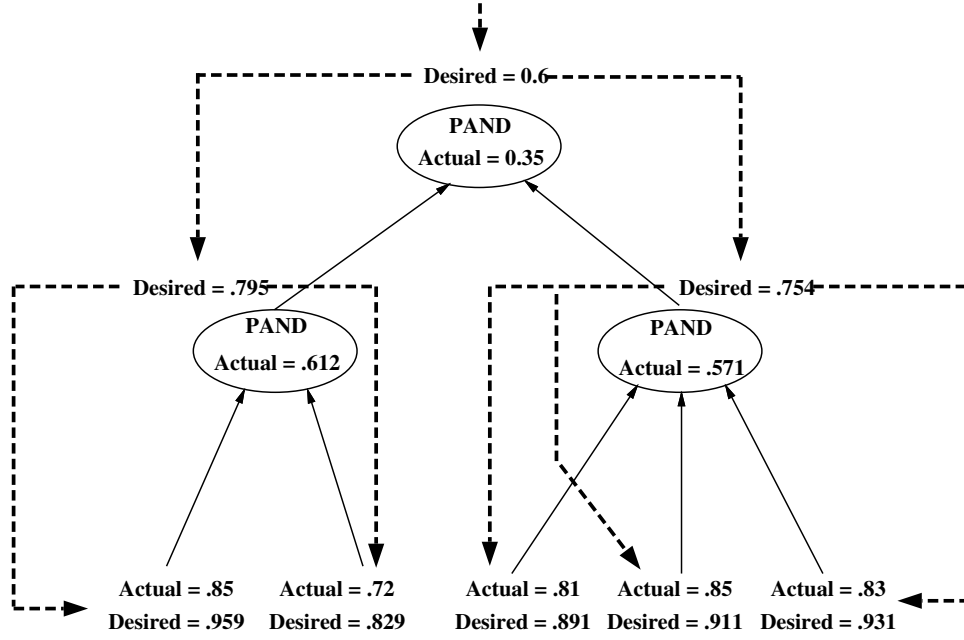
Desired = 0.6

PAND
Actual = 0.35

Desired = .795

Desired = .754

PAND
Actual = .612

PAND
Actual = .571

Actual = .85
Desired = .959

Actual = .72
Desired = .829

Actual = .81
Desired = .891

Actual = .85
Desired = .911

Actual = .83
Desired = .931